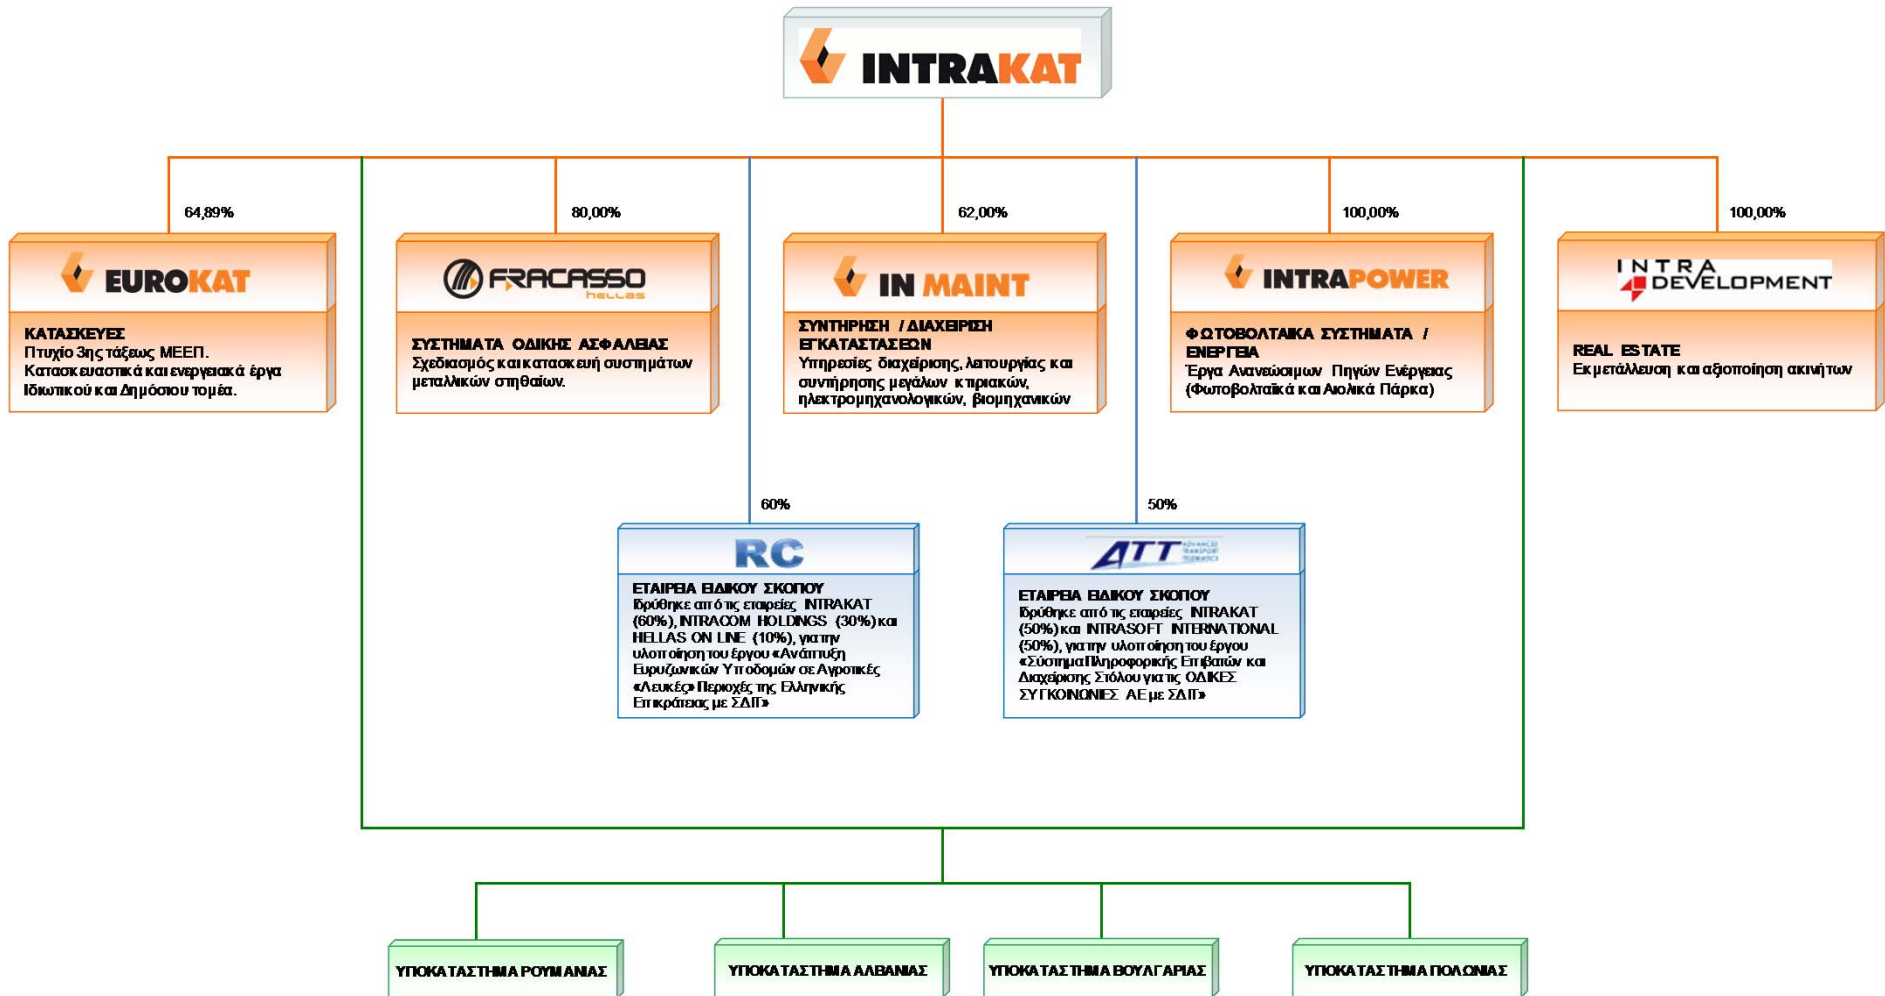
INTRAKAT

64,89%

EUROKAT

ΚΑΤΑΣΚΕΥΕΣ
Πτυχίο 3ης τάξεως ΜΕΕΠ.
Κατασκευαστικά και ενεργειακά έργα Ιδιωτικού και Δημόσιου τομέα.

80,00%

FRACASSO hellas

ΣΥΣΤΗΜΑΤΑ ΟΔΙΚΗΣ ΑΣΦΑΛΕΙΑΣ
Σχεδιασμός και κατασκευή συστημάτων μεταλλικών στηθαίων.

62,00%

IN MAINT

ΣΥΝΤΗΡΗΣΗ / ΔΙΑΧΕΙΡΙΣΗ ΕΓΚΑΤΑΣΤΑΣΕΩΝ
Υπηρεσίες διαχείρισης, λειτουργίας και συντήρησης μεγάλων κτιριακών, ηλεκτρομηχανολογικών, βιομηχανικών

100,00%

INTRAPOWER

ΦΩΤΟΒΟΛΤΑΙΚΑ ΣΥΣΤΗΜΑΤΑ / ΕΝΕΡΓΕΙΑ
Έργα Ανανεώσιμων Πηγών Ενέργειας (Φωτοβολταϊκά και Αιολικά Πάρκα)

100,00%

INTRA DEVELOPMENT

REAL ESTATE
Εκμετάλλευση και αξιοποίηση ακινήτων

60%

RC

ΕΤΑΙΡΕΙΑ ΕΙΔΙΚΟΥ ΣΚΟΠΟΥ
Ιδρύθηκε από τις εταιρείες INTRAKAT (60%), INTRACOM HOLDINGS (30%) και HELLAS ON LINE (10%), για την υλοποίηση του έργου «Ανάπτυξη Ευρυζωνικών Υποδομών σε Αγροτικές «Λευκές» Περιοχές της Ελληνικής Επικράτειας με ΣΔΙΤ»

50%

ATT ADVANCED TRANSPORT TELEMATICS

ΕΤΑΙΡΕΙΑ ΕΙΔΙΚΟΥ ΣΚΟΠΟΥ
Ιδρύθηκε από τις εταιρείες INTRAKAT (50%) και INTRASOFT INTERNATIONAL (50%), για την υλοποίηση του έργου «Σύστημα Πληροφορικής Επιβατών και Διαχείρισης Στόλου για τις ΟΔΙΚΕΣ ΣΥΓΚΟΙΝΩΝΙΕΣ ΑΕ με ΣΔΙΤ»

ΥΠΟΚΑΤΑΣΤΗΜΑ ΡΟΥΜΑΝΙΑΣ

ΥΠΟΚΑΤΑΣΤΗΜΑ ΑΛΒΑΝΙΑΣ

ΥΠΟΚΑΤΑΣΤΗΜΑ ΒΟΥΛΓΑΡΙΑΣ

ΥΠΟΚΑΤΑΣΤΗΜΑ ΠΟΛΩΝΙΑΣ